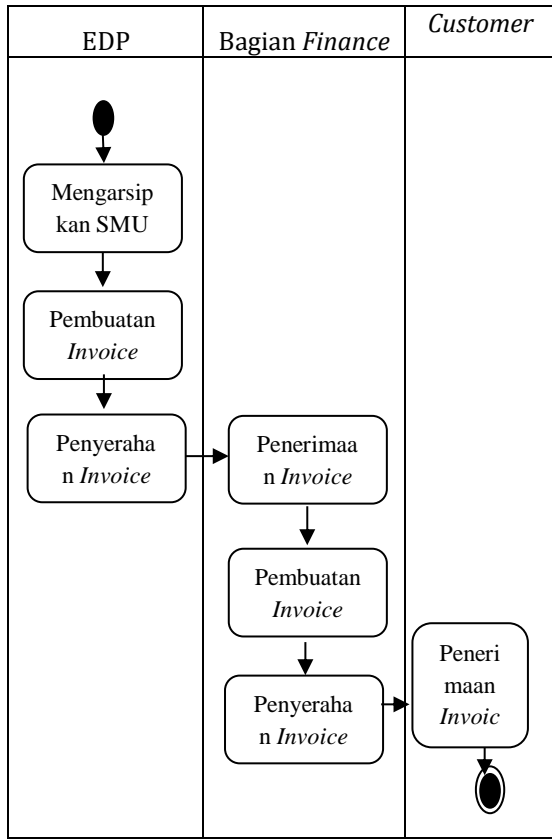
| EDP | Bagian *Finance* | *Customer* |
|---|---|---|

Mengarsip kan SMU

Pembuatan *Invoice*

Penyeraha n *Invoice*

Penerimaa n *Invoice*

Pembuatan *Invoice*

Penyeraha n *Invoice*

Peneri maan *Invoic*